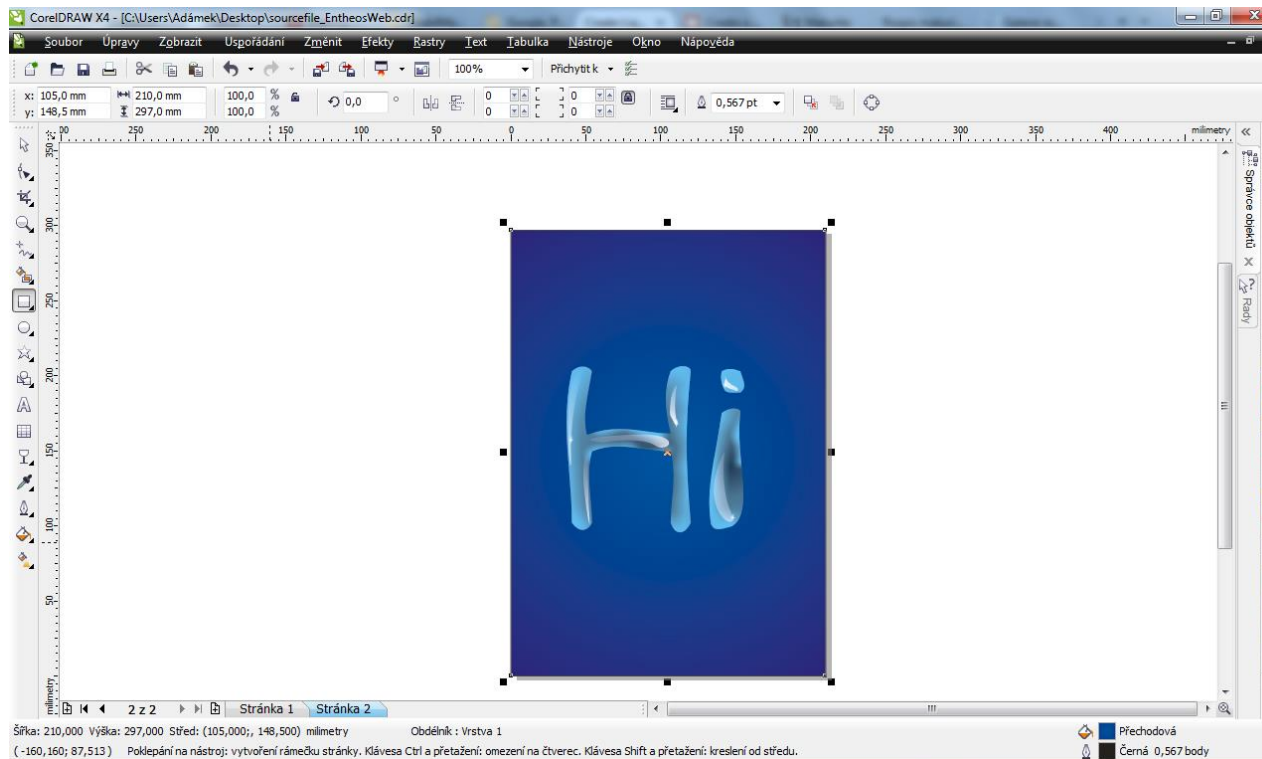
CorelDRAW X4 - [C:\Users\Adámek\Desktop\sourcefile_EntheosWeb.cdr]

Soubor Úpravy Zobrazit Uspořádání Změnit Efekty Rastry Text Tabulka Nástroje Okno Nápověda

100%

Přichytit k

x: 105,0 mm
y: 148,5 mm
210,0 mm
297,0 mm
100,0 %
100,0 %
0,0 °
0
0
0
0
0,567 pt

300 250 200 150 100 50 0 50 100 150 200 250 300 350 400 milimetry

350 300 250 200 150 100 50

milimetry

Správce objektů

Rady

Hi

2 z 2 Stránka 1 Stránka 2

Šířka: 210,000 Výška: 297,000 Střed: (105,000;, 148,500) milimetry Obdélník : Vrstva 1

( -160,160; 87,513 ) Poklepání na nástroj: vytvoření rámečku stránky. Klávesa Ctrl a přetažení: omezení na čtverec. Klávesa Shift a přetažení: kreslení od středu.

Přechodová

Černá 0,567 body